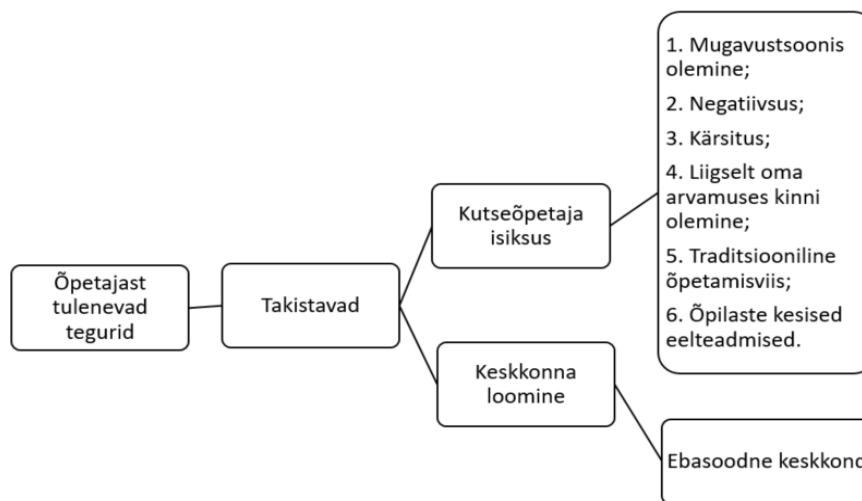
Õpetajast tulenevad tegurid

Takistavad

Kutseõpetaja isiksus

Keskkonna loomine

1. Mugavustsoonis olemine;

2. Negatiivsus;

3. Kärsitus;

4. Liigselt oma arvamuses kinni olemine;

5. Traditsiooniline õpetamisviis;

6. Õpilaste kesised eelteadmised.

Ebasoodne keskkond